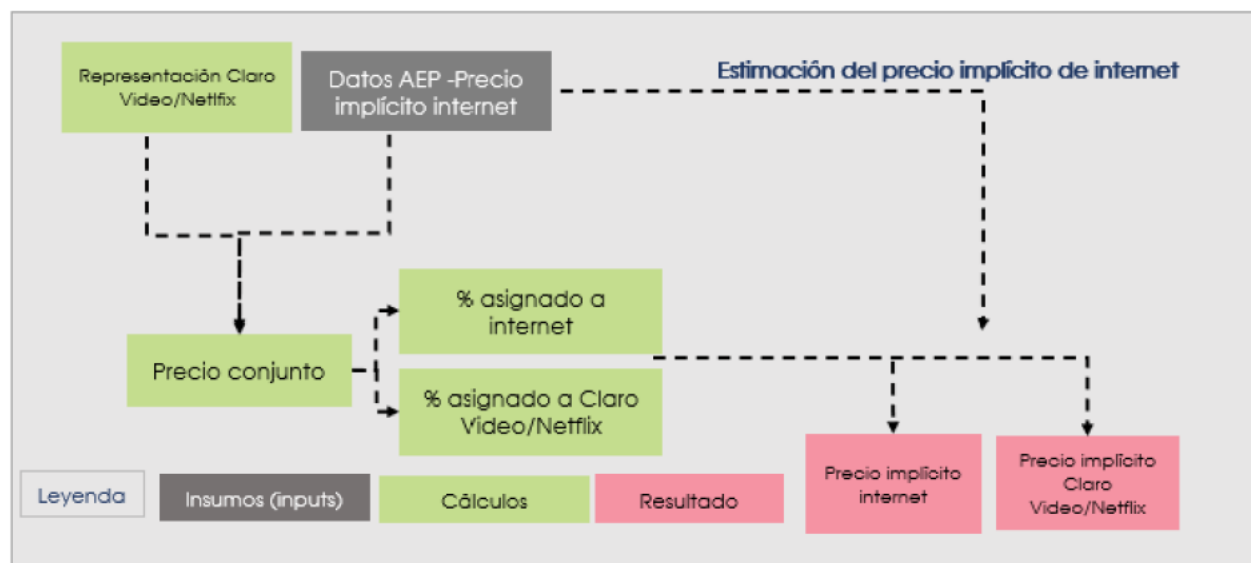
Representación Claro Video/Netflix

Datos AEP -Precio implícito internet

Estimación del precio implícito de internet

% asignado a internet

Precio conjunto

% asignado a Claro Video/Netflix

Precio implícito internet

Precio implícito Claro Video/Netflix

Leyenda

Insumos (inputs)

Cálculos

Resultado